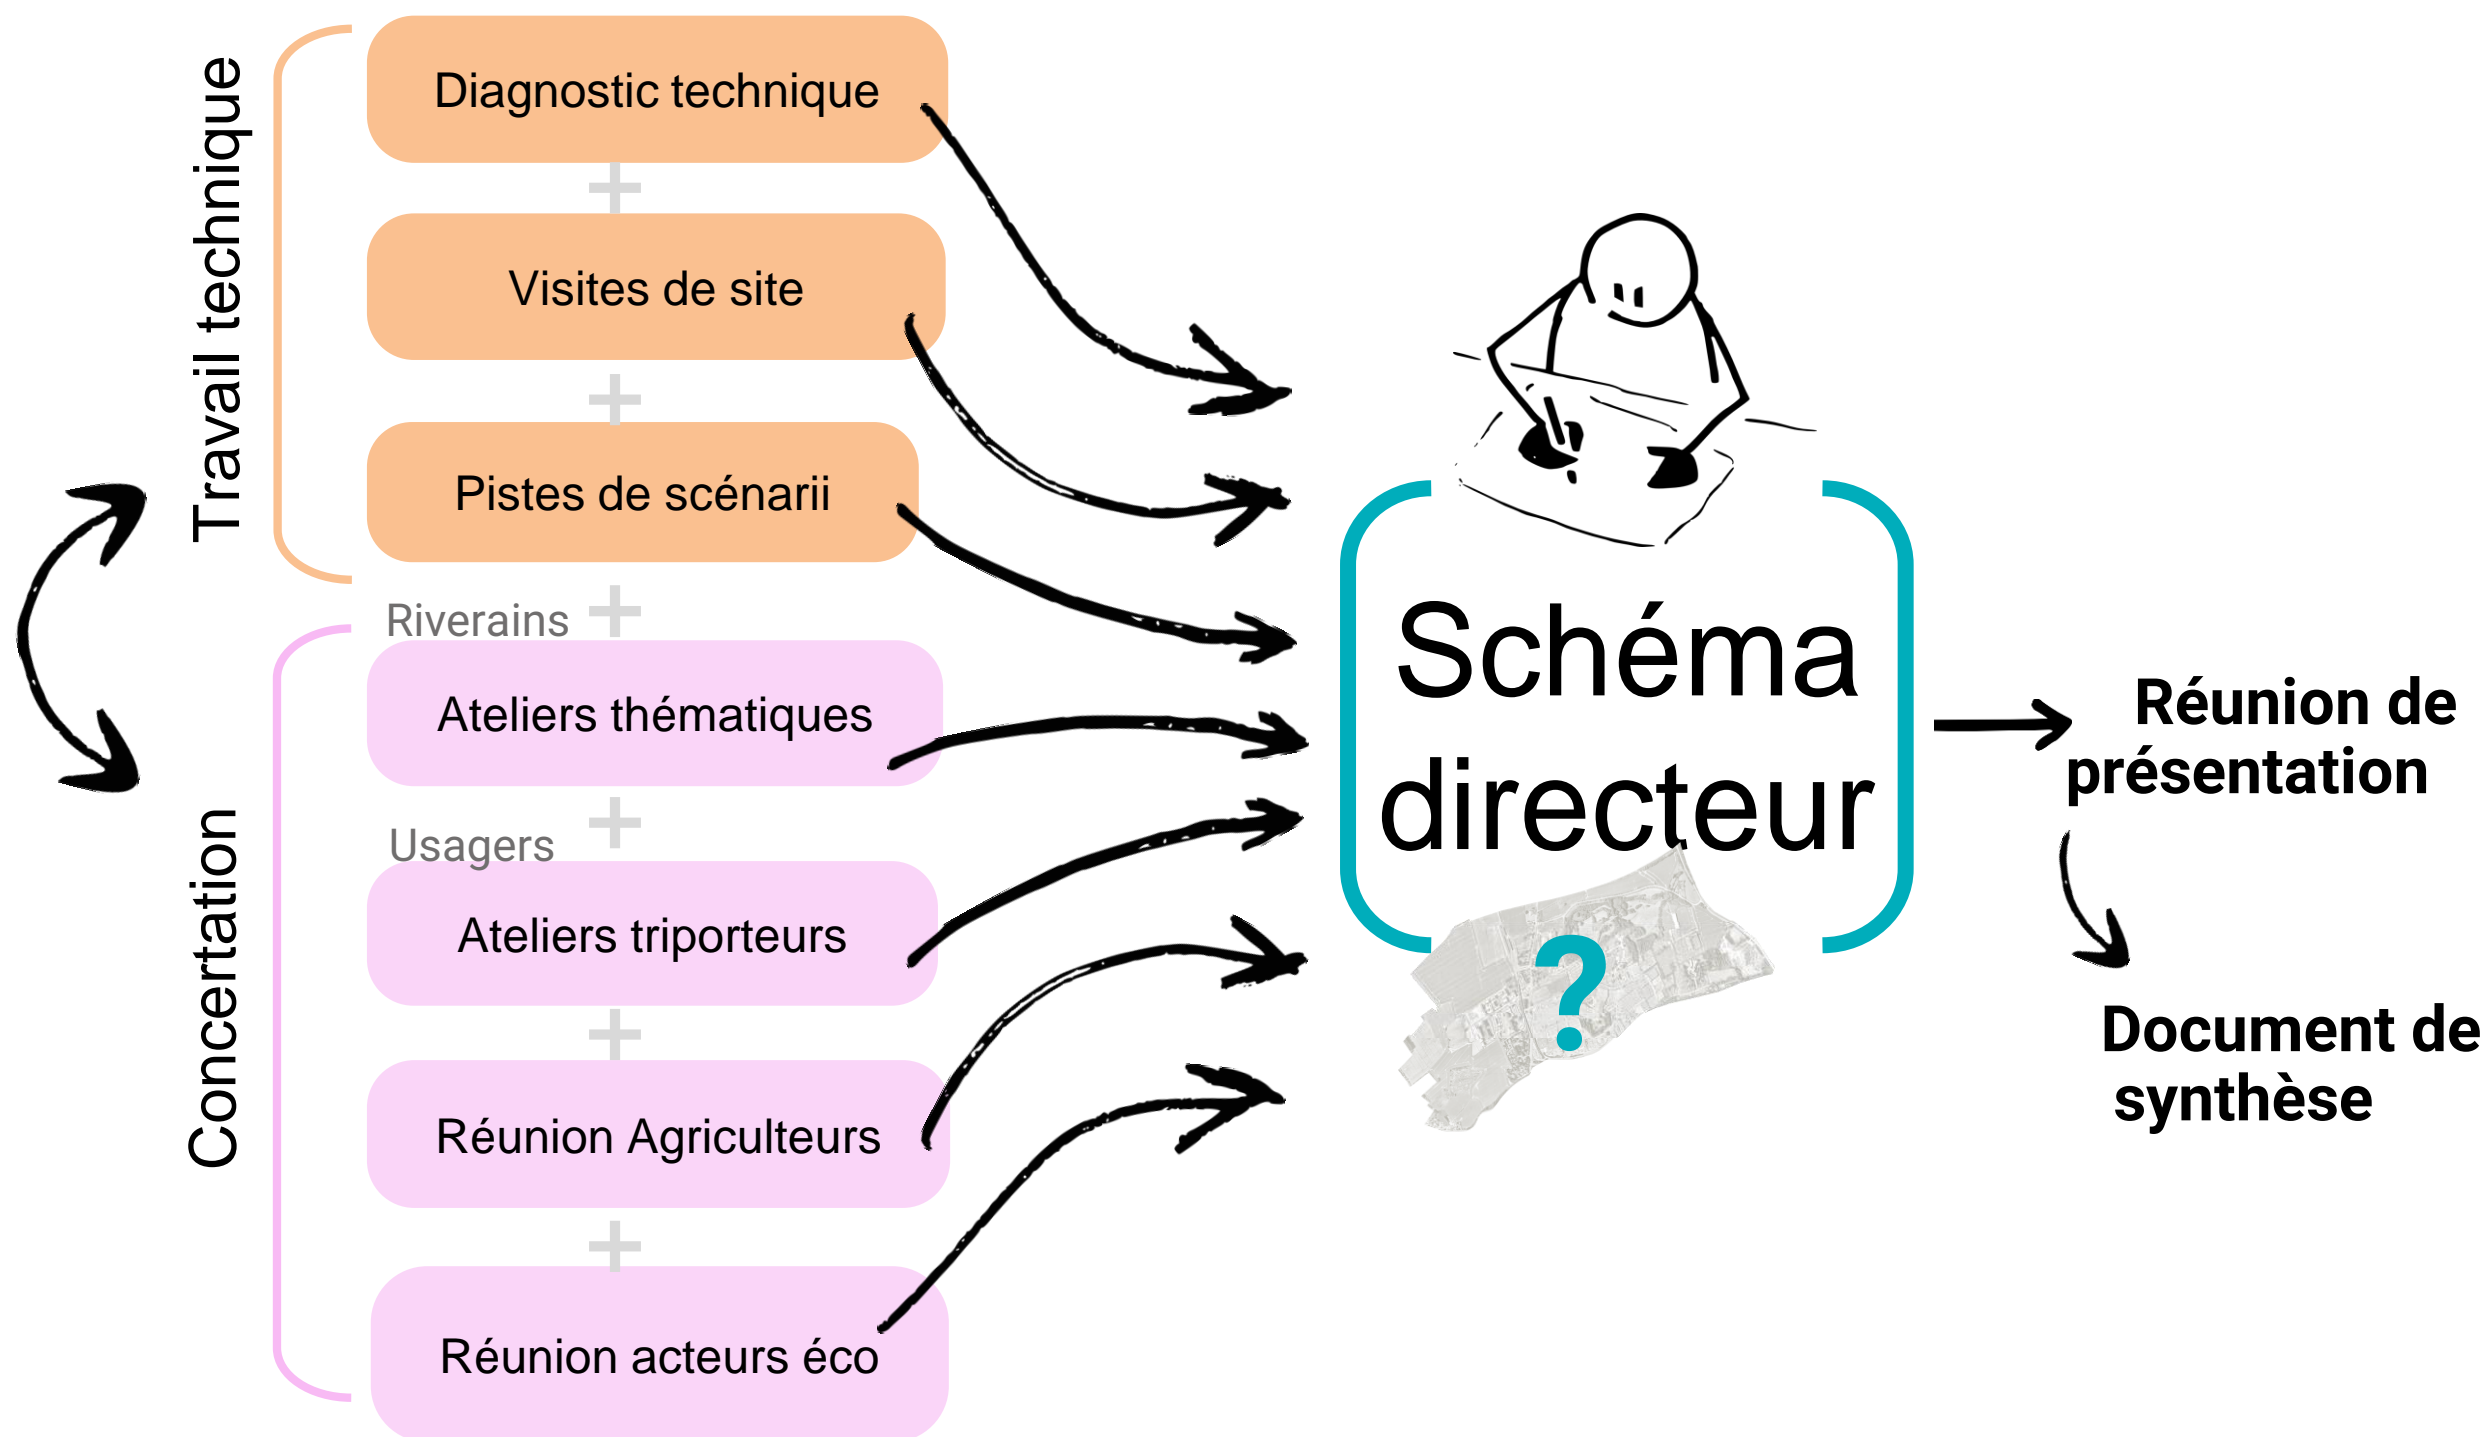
Travail technique

Diagnostic technique

+

Visites de site

+

Pistes de scénarii

Riverains +

Concertation

Ateliers thématiques

Usagers +

Ateliers triporteurs

+

Réunion Agriculteurs

+

Réunion acteurs éco

Schéma directeur

?

Réunion de présentation

Document de synthèse